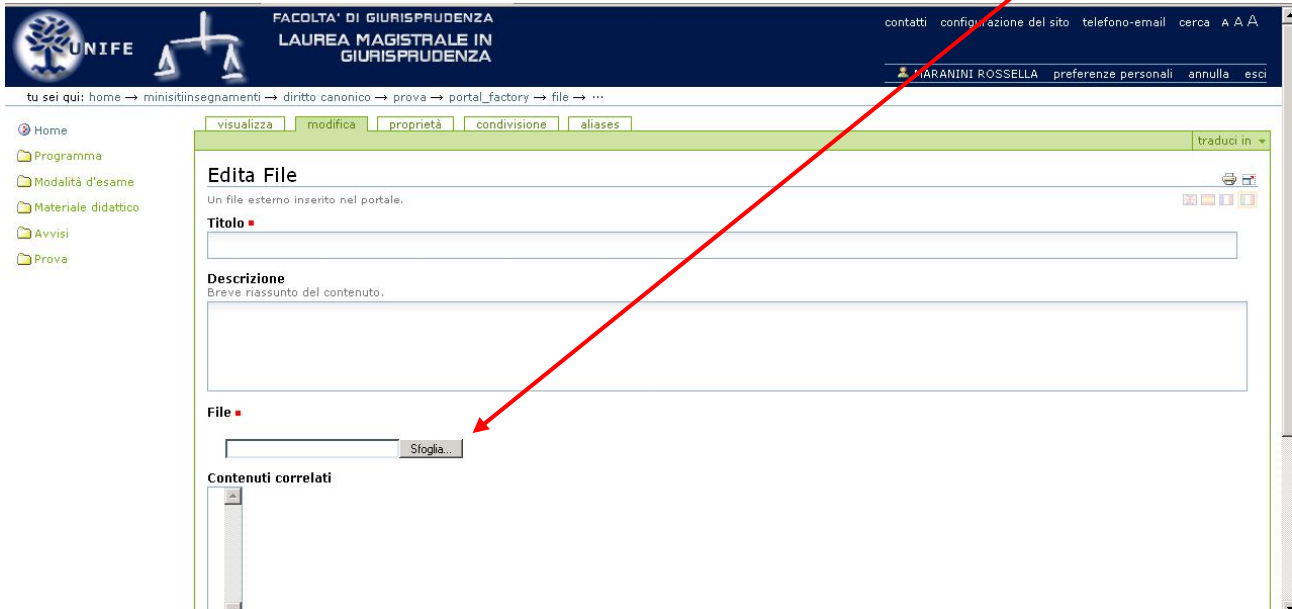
UNIFE

FACOLTA' DI GIURISPRUDENZA
LAUREA MAGISTRALE IN GIURISPRUDENZA

contatti configurazione del sito telefono-email cerca A A A

MARANINI ROSSELLA preferenze personali annulla esci

tu sei qui: home → minisitiinsegnamenti → diritto canonico → prova → portal_factory → file → ...

Home
Programma
Modalità d'esame
Materiale didattico
Avvisi
Prova

visualizza modifica proprietà condivisione aliases

traduci in

Edita File

Un file esterno inserito nel portale.

Titolo ■

Descrizione
Breve riassunto del contenuto.

File ■

Sfoglia...

Contenuti correlati